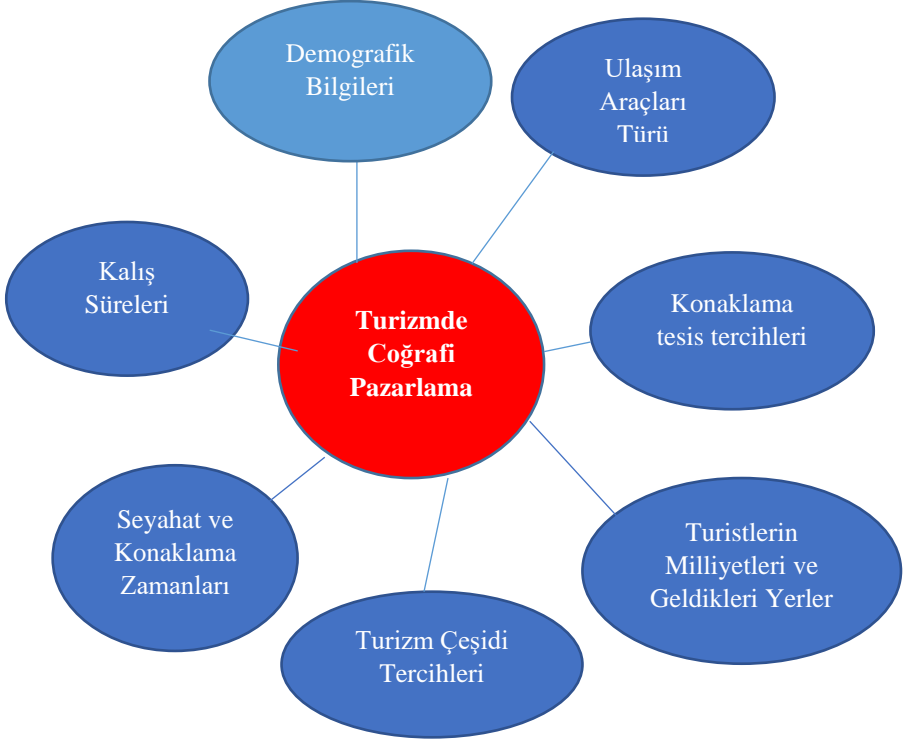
Demografik Bilgileri

Ulaşım Araçları Türü

Kalış Süreleri

Turizmde Coğrafi Pazarlama

Konaklama tesis tercihleri

Seyahat ve Konaklama Zamanları

Turistlerin Milliyetleri ve Geldikleri Yerler

Turizm Çeşidi Tercihleri